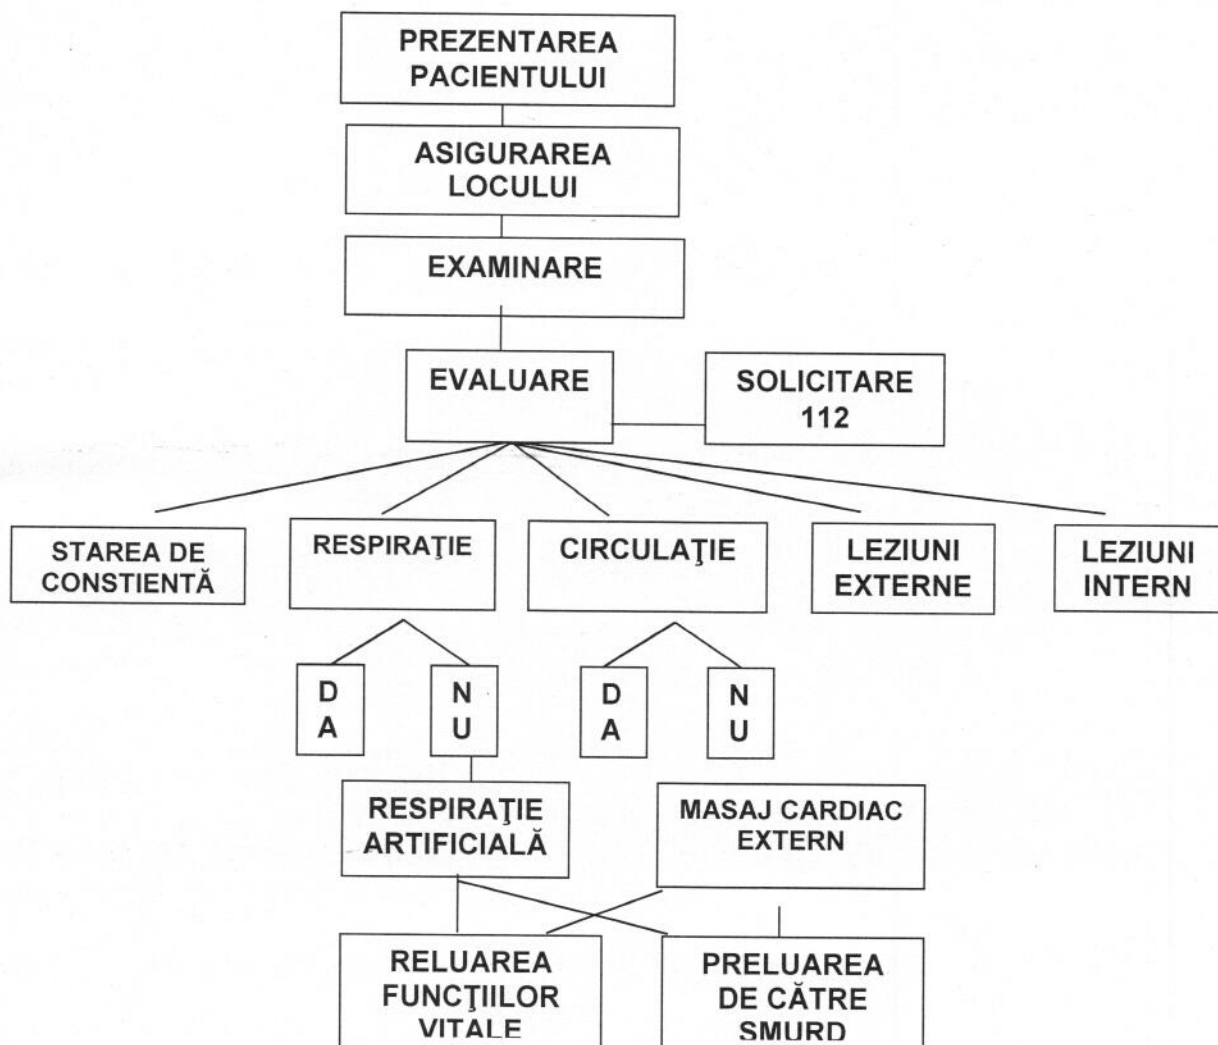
PREZENTAREA PACIENTULUI

ASIGURAREA LOCULUI

EXAMINARE

EVALUARE

SOLICITARE 112

STAREA DE CONSTIENTĂ

RESPIRAŢIE

CIRCULAŢIE

LEZIUNI EXTERNE

LEZIUNI INTERN

D A

N U

D A

N U

RESPIRAŢIE ARTIFICIALĂ

MASAJ CARDIAC EXTERN

RELUAREA FUNCŢIILOR VITALE

PRELUAREA DE CĂTRE SMURD